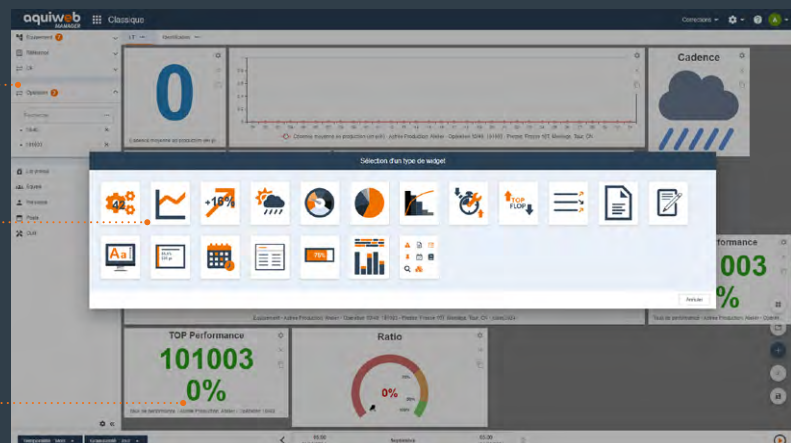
aquiweb MANAGER Classique

Connexion

Équipement
Référence
OF
Opération
Rechercher
Lot prévu
Équipes
Personne
Poste
Outil

0

Cadence

Sélection d'un type de widget

42
+16%
TOP FLOP
Aa
78%

Annuler

Performance
003
%

TOP Performance
101003
0%

Ratio
0%